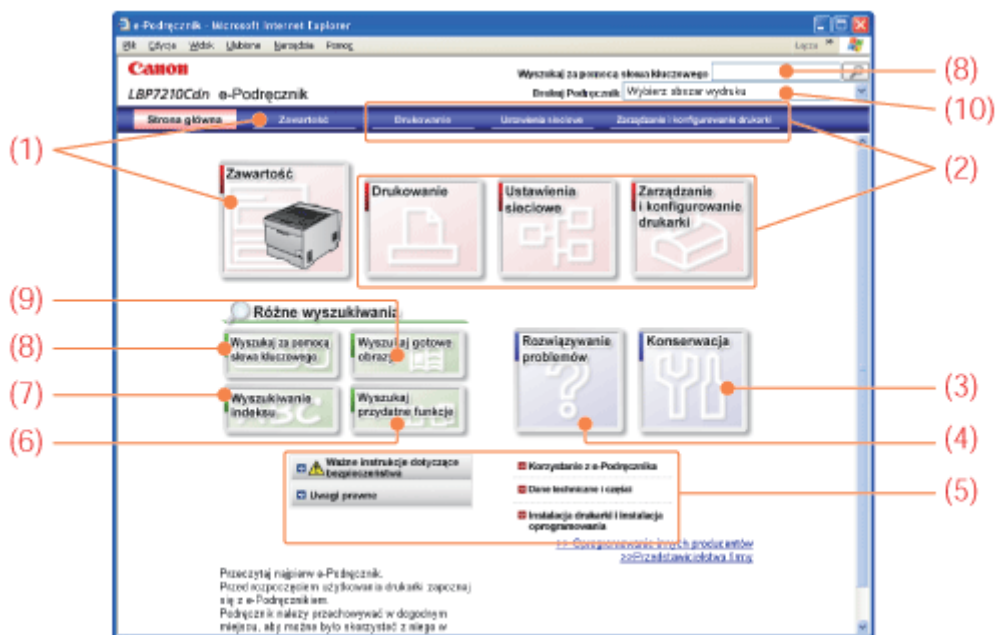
e-Podręcznik - Microsoft Internet Explorer

Plik Edycja Widok Ulubione Narzędzia Pomoc

Łącza

Canon

LBP7210Cdn e-Podręcznik

Wyszukaj za pomocą słowa kluczowego

Drukuj Podręcznik Wybierz obszar wydruku

Strona główna Zawartość Drukowanie Ustawienia sieciowe Zarządzanie i konfigurowanie drukarki

Zawartość

Drukowanie

Ustawienia sieciowe

Zarządzanie i konfigurowanie drukarki

Różne wyszukiwania

Wyszukaj za pomocą słowa kluczowego

Wyszukaj gotowe obrazy

Wyszukiwanie indeksu

Wyszukaj przydatne funkcje

Rozwiązywanie problemów

Konserwacja

Ważne instrukcje dotyczące bezpieczeństwa

Uwagi prawne

Korzystanie z e-Podręcznika

Dane techniczne i części

Instalacja drukarki i instalacja oprogramowania

>>Oprogramowanie innych producentów

>>Przedstawicielstwa firmy

Przeczytaj najpierw e-Podręcznik.
Przed rozpoczęciem użytkowania drukarki zapoznaj się z e-Podręcznikiem.
Podręcznik należy przechowywać w dogodnym miejscu, aby można było skorzystać z niego w

(1)
(2)
(3)
(4)
(5)
(6)
(7)
(8)
(9)
(8)
(10)